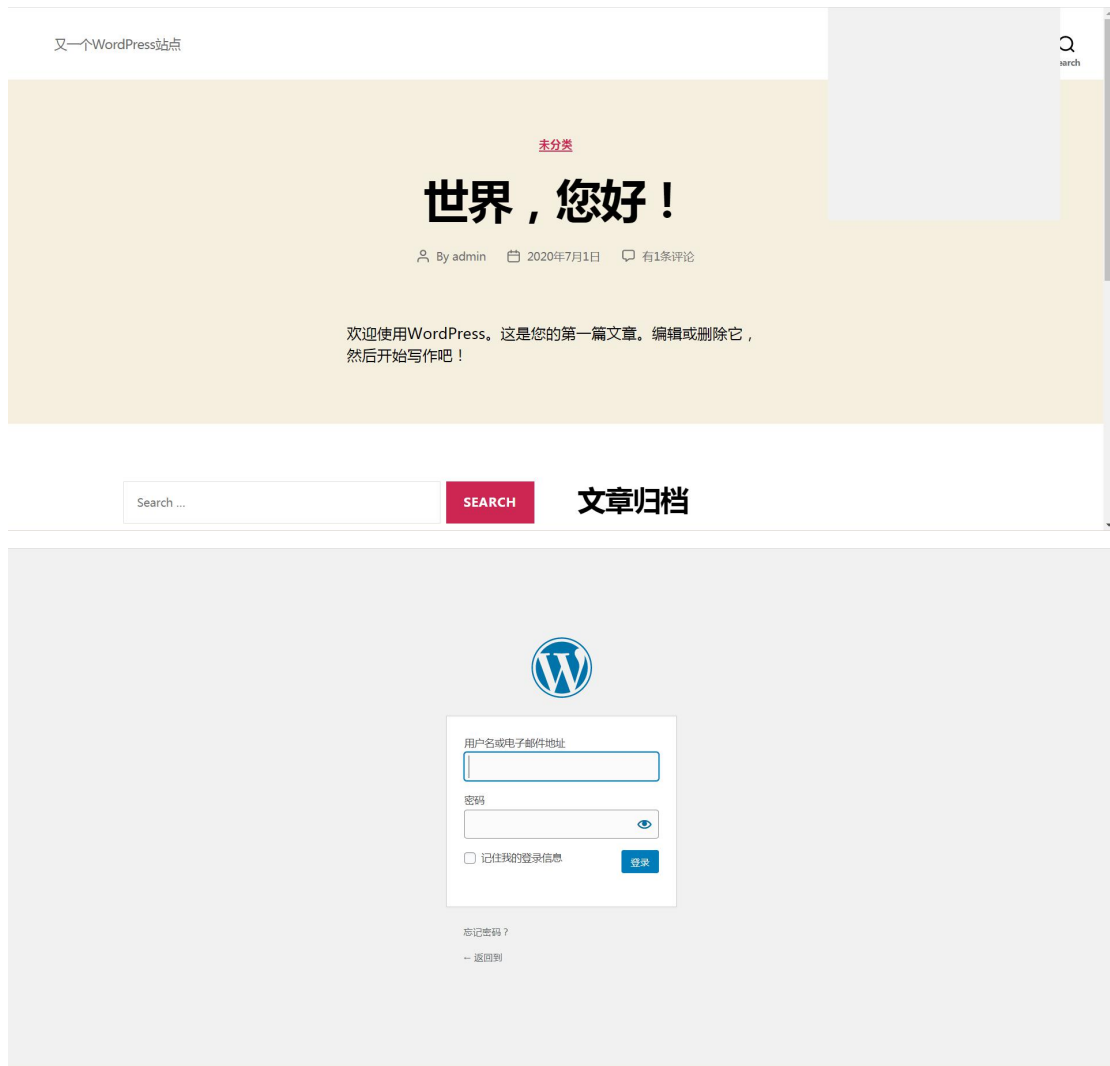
又一个WordPress站点

earch

未分类

世界，您好！

By admin 2020年7月1日 有1条评论

欢迎使用WordPress。这是您的第一篇文章。编辑或删除它，然后开始写作吧！

Search ...

SEARCH

文章归档

用户名或电子邮件地址

密码

记住我的登录信息

登录

忘记密码？

← 返回到